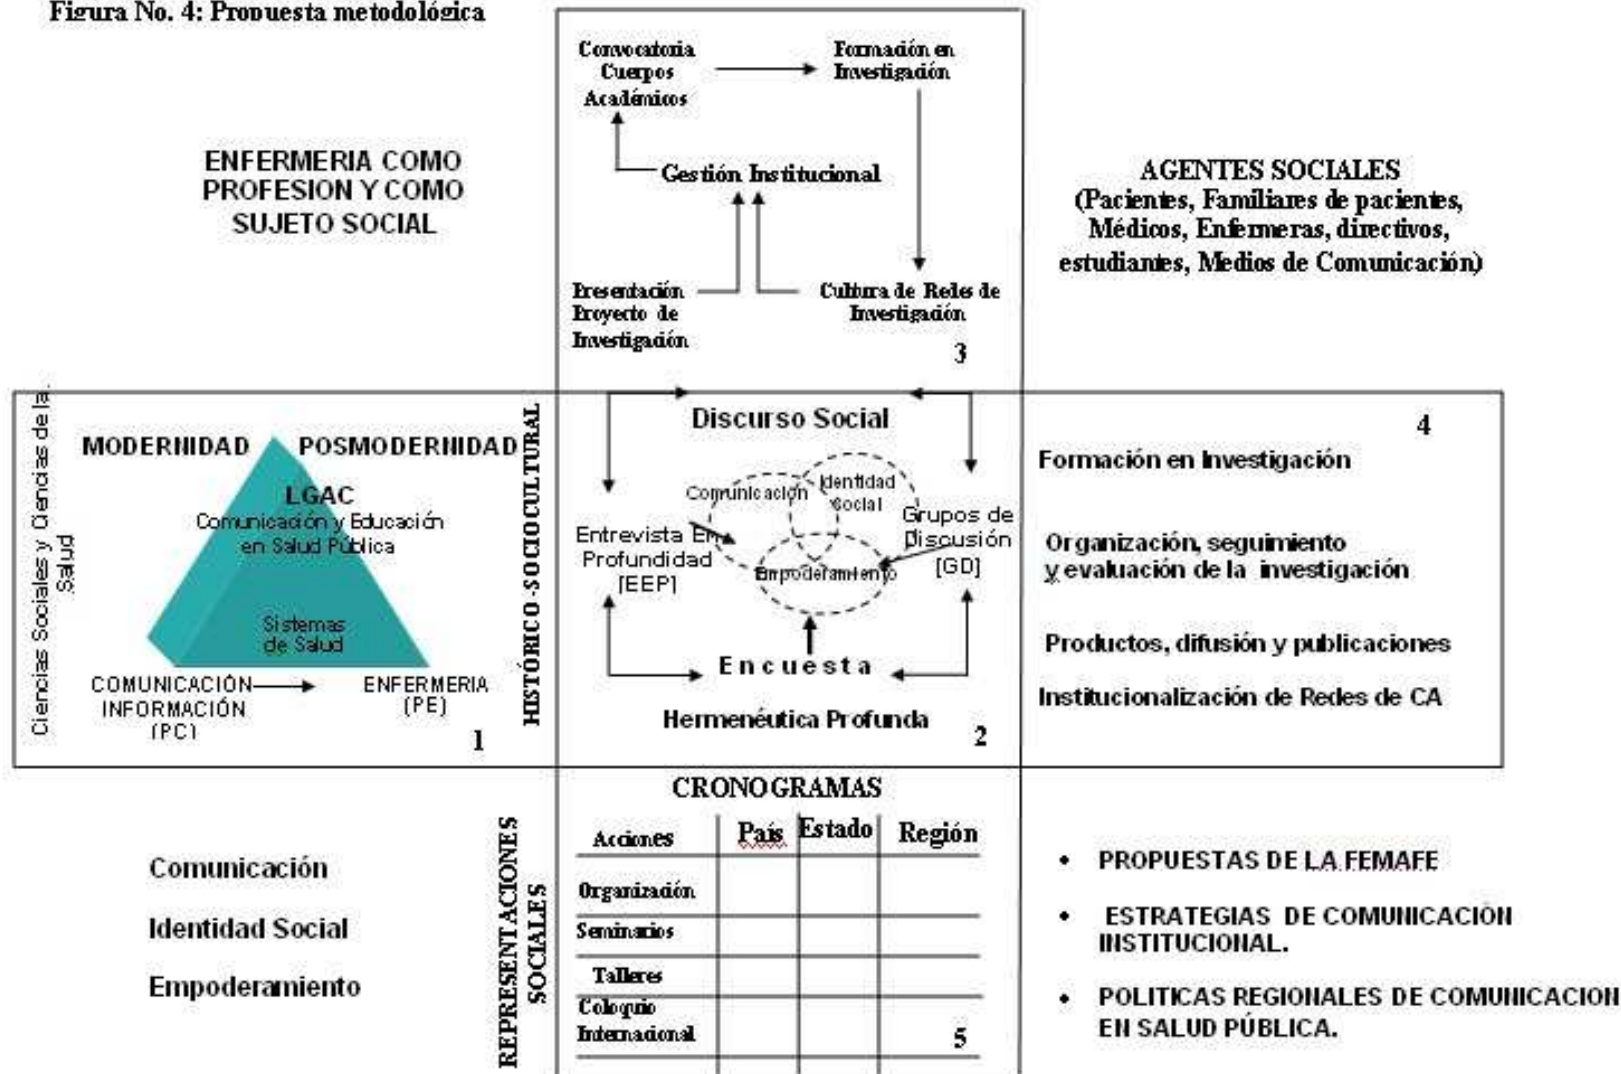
Figura No. 4: Propuesta metodológica

Convocatoria Cuerpos Académicos

Formación en Investigación

Gestión Institucional

Presentación Proyecto de Investigación

Cultura de Redes de Investigación

3

ENFERMERIA COMO PROFESION Y COMO SUJETO SOCIAL

AGENTES SOCIALES (Pacientes, Familiares de pacientes, Médicos, Enfermeras, directivos, estudiantes, Medios de Comunicación)

Ciencias Sociales y Ciencias de la Salud

MODERNIDAD

POSMODERNIDAD

LGAC

Comunicación y Educación en Salud Pública

Sistemas de Salud

COMUNICACIÓN INFORMACIÓN (PC)

ENFERMERIA (PE)

1

HISTÓRICO-SOCIOCULTURAL

Discurso Social

Comunicación

Identidad Social

Empoderamiento

Entrevista En Profundidad [EEP]

Grupos de Discusión [GD]

Encuesta

Hermenéutica Profunda

2

4

Formación en Investigación

Organización, seguimiento y evaluación de la investigación

Productos, difusión y publicaciones

Institucionalización de Redes de CA

Comunicación

Identidad Social

Empoderamiento

REPRESENTACIONES SOCIALES

CRONOGRAMAS

| Acciones | País | Estado | Región |
|---|---|---|---|
| Organización | | | |
| Seminarios | | | |
| Talleres | | | |
| Coloquio Internacional | | | |

5

• PROPUESTAS DE LA FEMAFE

• ESTRATEGIAS DE COMUNICACIÓN INSTITUCIONAL.

• POLITICAS REGIONALES DE COMUNICACION EN SALUD PÚBLICA.